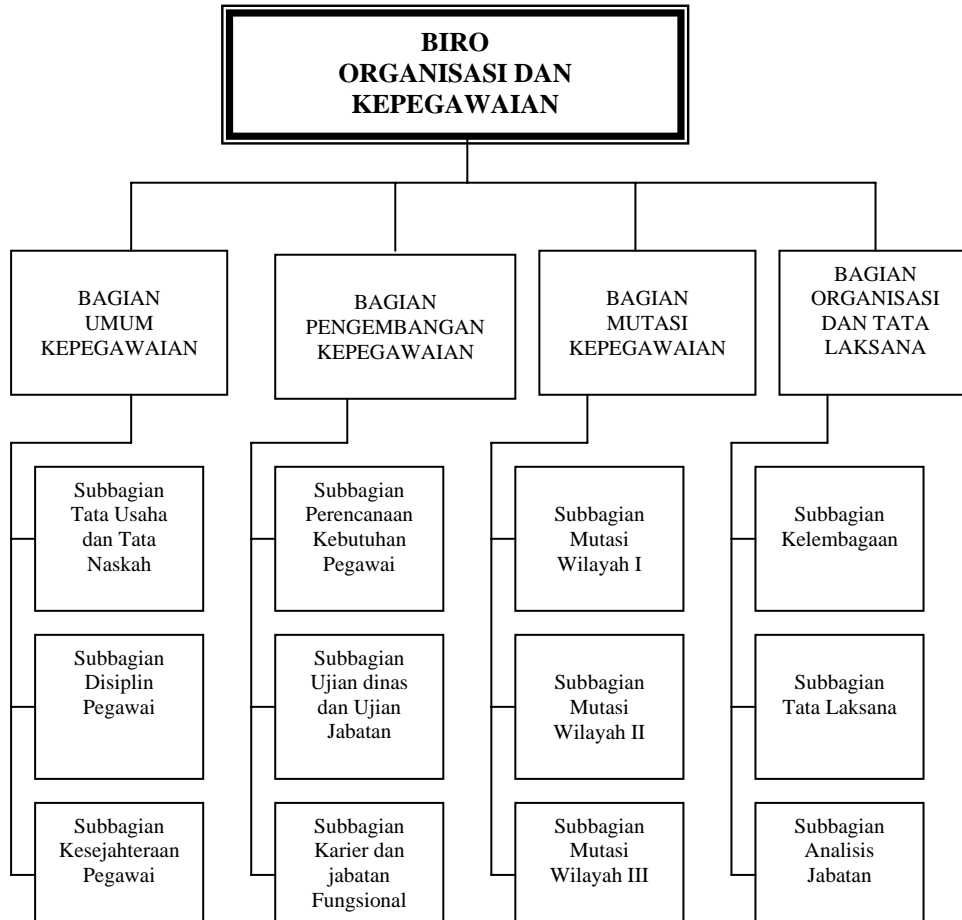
BIRO
ORGANISASI DAN KEPEGAWAIAN

BAGIAN UMUM KEPEGAWAIAN

Subbagian Tata Usaha dan Tata Naskah

Subbagian Disiplin Pegawai

Subbagian Kesejahteraan Pegawai

BAGIAN PENGEMBANGAN KEPEGAWAIAN

Subbagian Perencanaan Kebutuhan Pegawai

Subbagian Ujian dinas dan Ujian Jabatan

Subbagian Karier dan jabatan Fungsional

BAGIAN MUTASI KEPEGAWAIAN

Subbagian Mutasi Wilayah I

Subbagian Mutasi Wilayah II

Subbagian Mutasi Wilayah III

BAGIAN ORGANISASI DAN TATA LAKSANA

Subbagian Kelembagaan

Subbagian Tata Laksana

Subbagian Analisis Jabatan